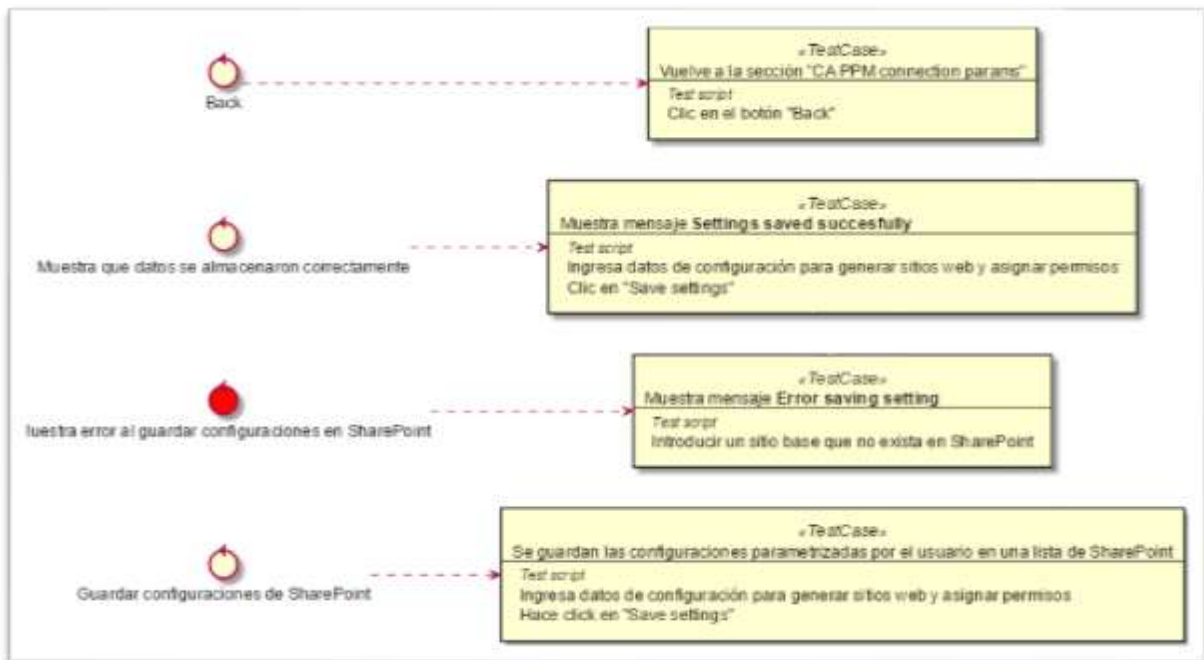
Back

«TestCase»
Vuelve a la sección "CA PPM connection params"
Test script
Clic en el botón "Back"

Muestra que datos se almacenaron correctamente

«TestCase»
Muestra mensaje Settings saved succesfully
Test script
Ingresa datos de configuración para generar sitios web y asignar permisos
Clic en "Save settings"

luestra error al guardar configuraciones en SharePoint

«TestCase»
Muestra mensaje Error saving setting
Test script
Introducir un sitio base que no exista en SharePoint

Guardar configuraciones de SharePoint

«TestCase»
Se guardan las configuraciones parametrizadas por el usuario en una lista de SharePoint
Test script
Ingresa datos de configuración para generar sitios web y asignar permisos
Hace click en "Save settings"